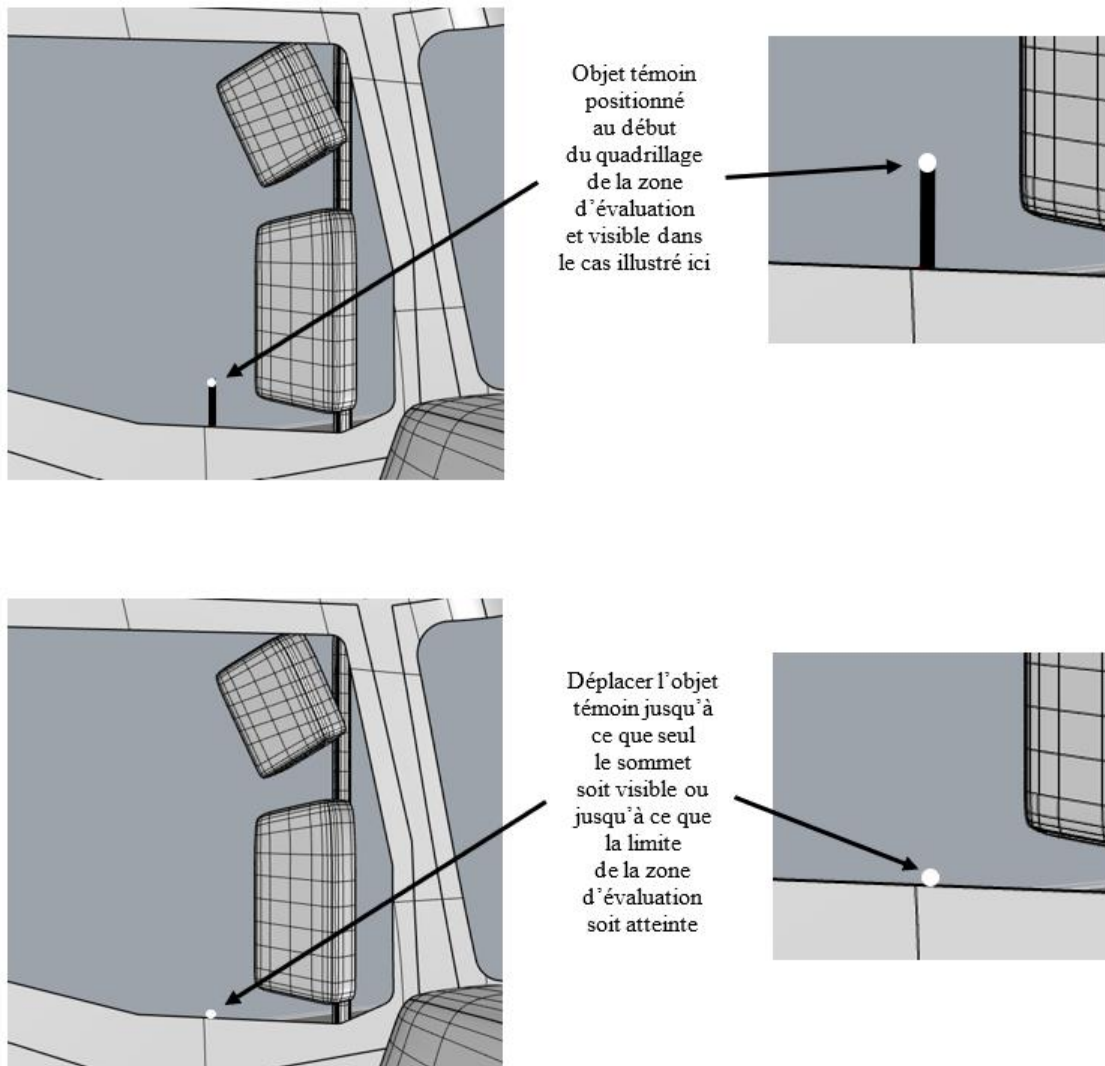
Objet témoin positionné au début du quadrillage de la zone d’évaluation et visible dans le cas illustré ici

Déplacer l’objet témoin jusqu’à ce que seul le sommet soit visible ou jusqu’à ce que la limite de la zone d’évaluation soit atteinte